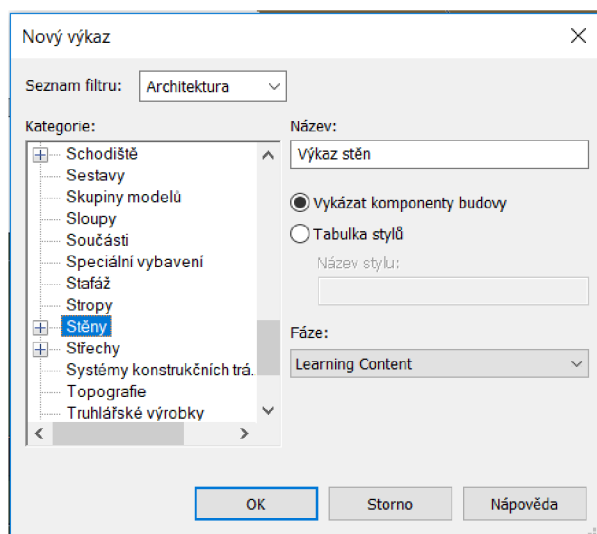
Nový výkaz

Seznam filtru: Architektura

Kategorie:

Schodiště
Sestavy
Skupiny modelů
Sloupy
Součásti
Speciální vybavení
Stafáž
Stropy
Stěny
Střechy
Systémy konstrukčních trá.
Topografie
Truhlářské výrobky

Název:

Výkaz stěn

Vykázat komponenty budovy

Tabulka stylů

Název stylu:

Fáze:

Learning Content

OK

Storno

Nápověda